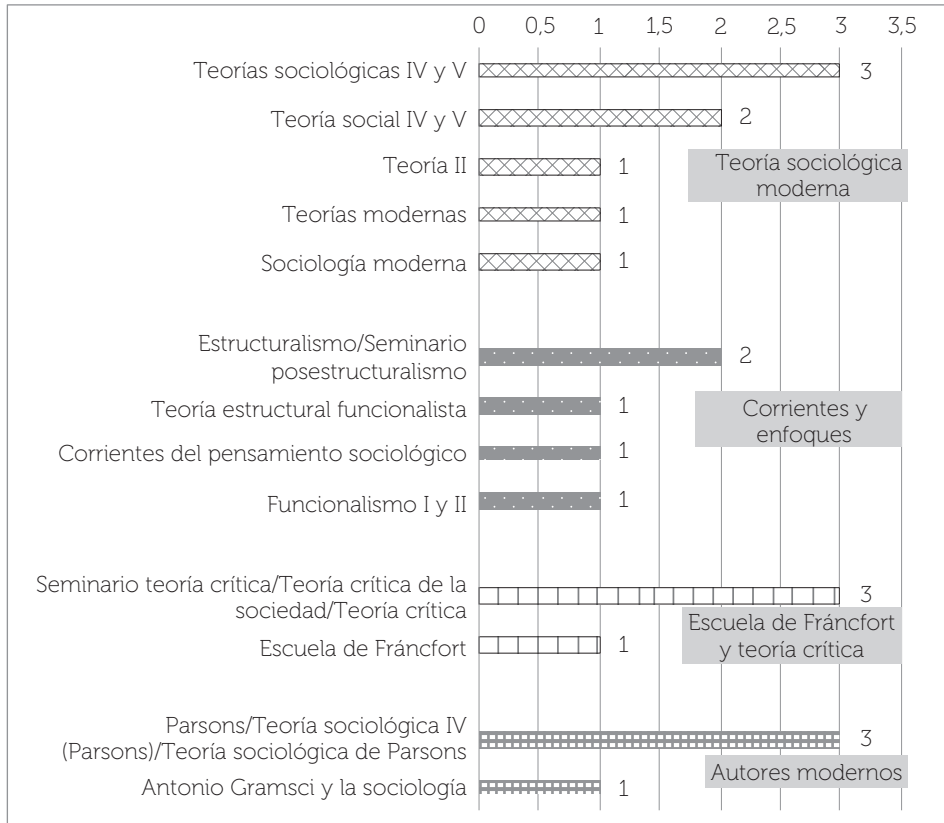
0 0,5 1 1,5 2 2,5 3 3,5

Teorías sociológicas IV y V 3
Teoría social IV y V 2
Teoría II 1
Teorías modernas 1
Sociología moderna 1
Teoría sociológica moderna

Estructuralismo/Seminario posestructuralismo 2
Teoría estructural funcionalista 1
Corrientes del pensamiento sociológico 1
Funcionalismo I y II 1
Corrientes y enfoques

Seminario teoría crítica/Teoría crítica de la sociedad/Teoría crítica 3
Escuela de Fráncfort 1
Escuela de Fráncfort y teoría crítica

Parsons/Teoría sociológica IV (Parsons)/Teoría sociológica de Parsons 3
Antonio Gramsci y la sociología 1
Autores modernos